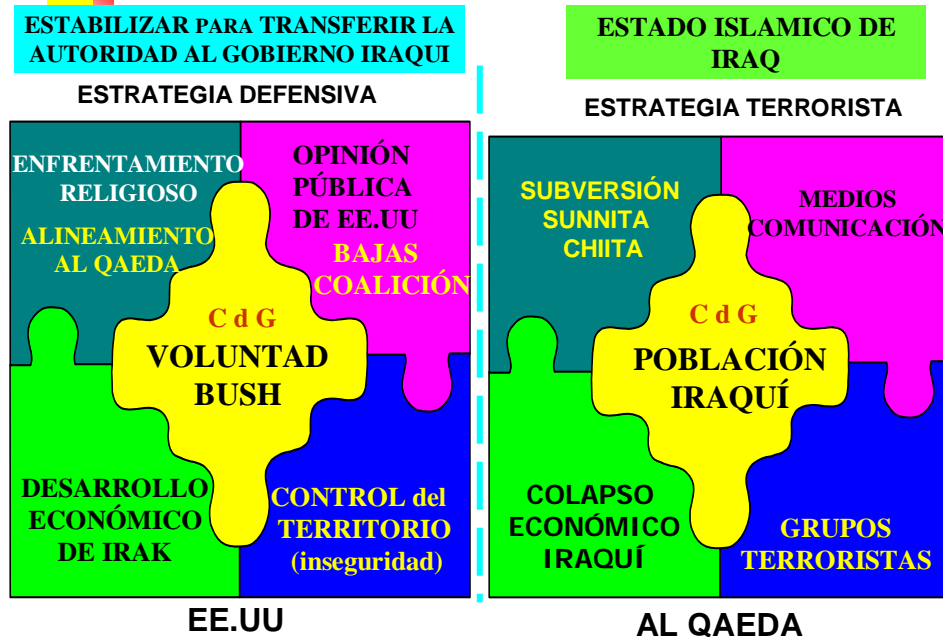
ESTABILIZAR PARA TRANSFERIR LA AUTORIDAD AL GOBIERNO IRAQUI

ESTRATEGIA DEFENSIVA

ENFRENTAMIENTO RELIGIOSO

ALINEAMIENTO AL QAEDA

OPINIÓN PÚBLICA DE EE.UU

BAJAS COALICIÓN

C d G

VOLUNTAD BUSH

DESARROLLO ECONÓMICO DE IRAK

CONTROL del TERRITORIO (inseguridad)

EE.UU

ESTADO ISLAMICO DE IRAQ

ESTRATEGIA TERRORISTA

SUBVERSIÓN SUNNITA CHIITA

MEDIOS COMUNICACIÓN

C d G

POBLACIÓN IRAQUÍ

COLAPSO ECONÓMICO IRAQUÍ

GRUPOS TERRORISTAS

AL QAEDA